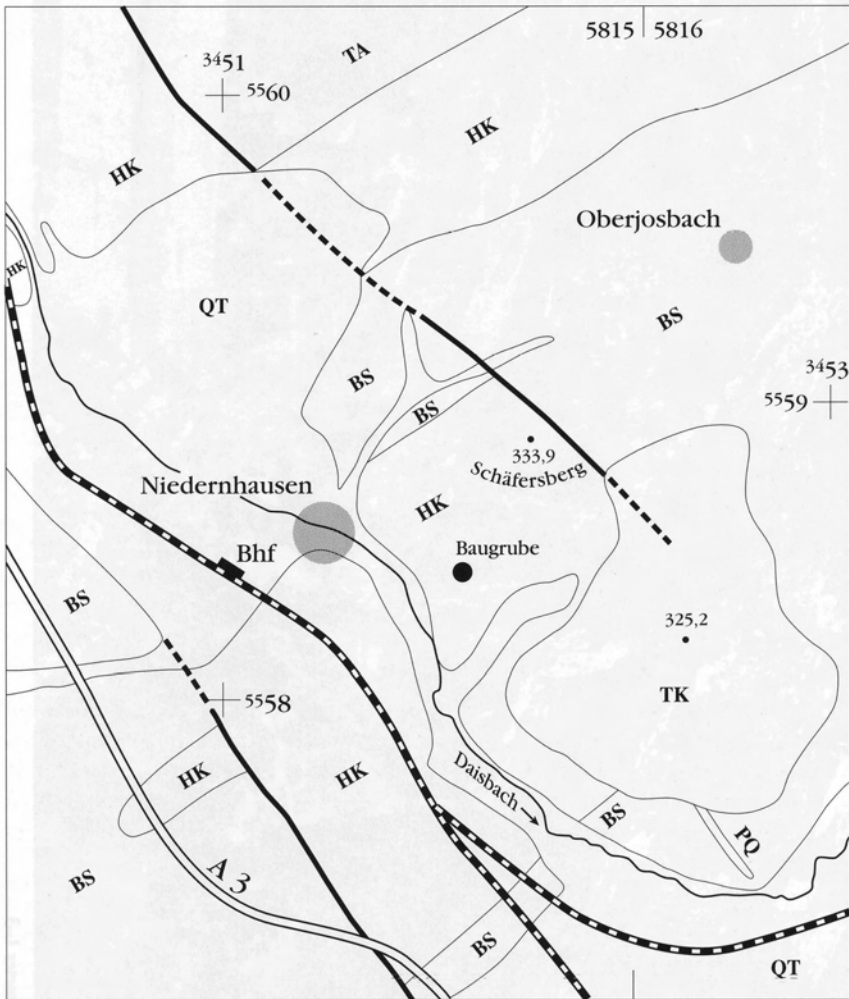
5815 | 5816

$^{34}51$
$^{55}60$

TA

HK

HK

Oberjosbach

HK

QT

BS

$^{34}53$
$^{55}59$

BS

BS

333,9
Schäfersberg

Niedernhausen

HK

Bhf

Baugrube

BS

325,2

TK

$^{55}58$

HK

HK

Daisbach

BS

PQ

BS

A 3

BS

QT